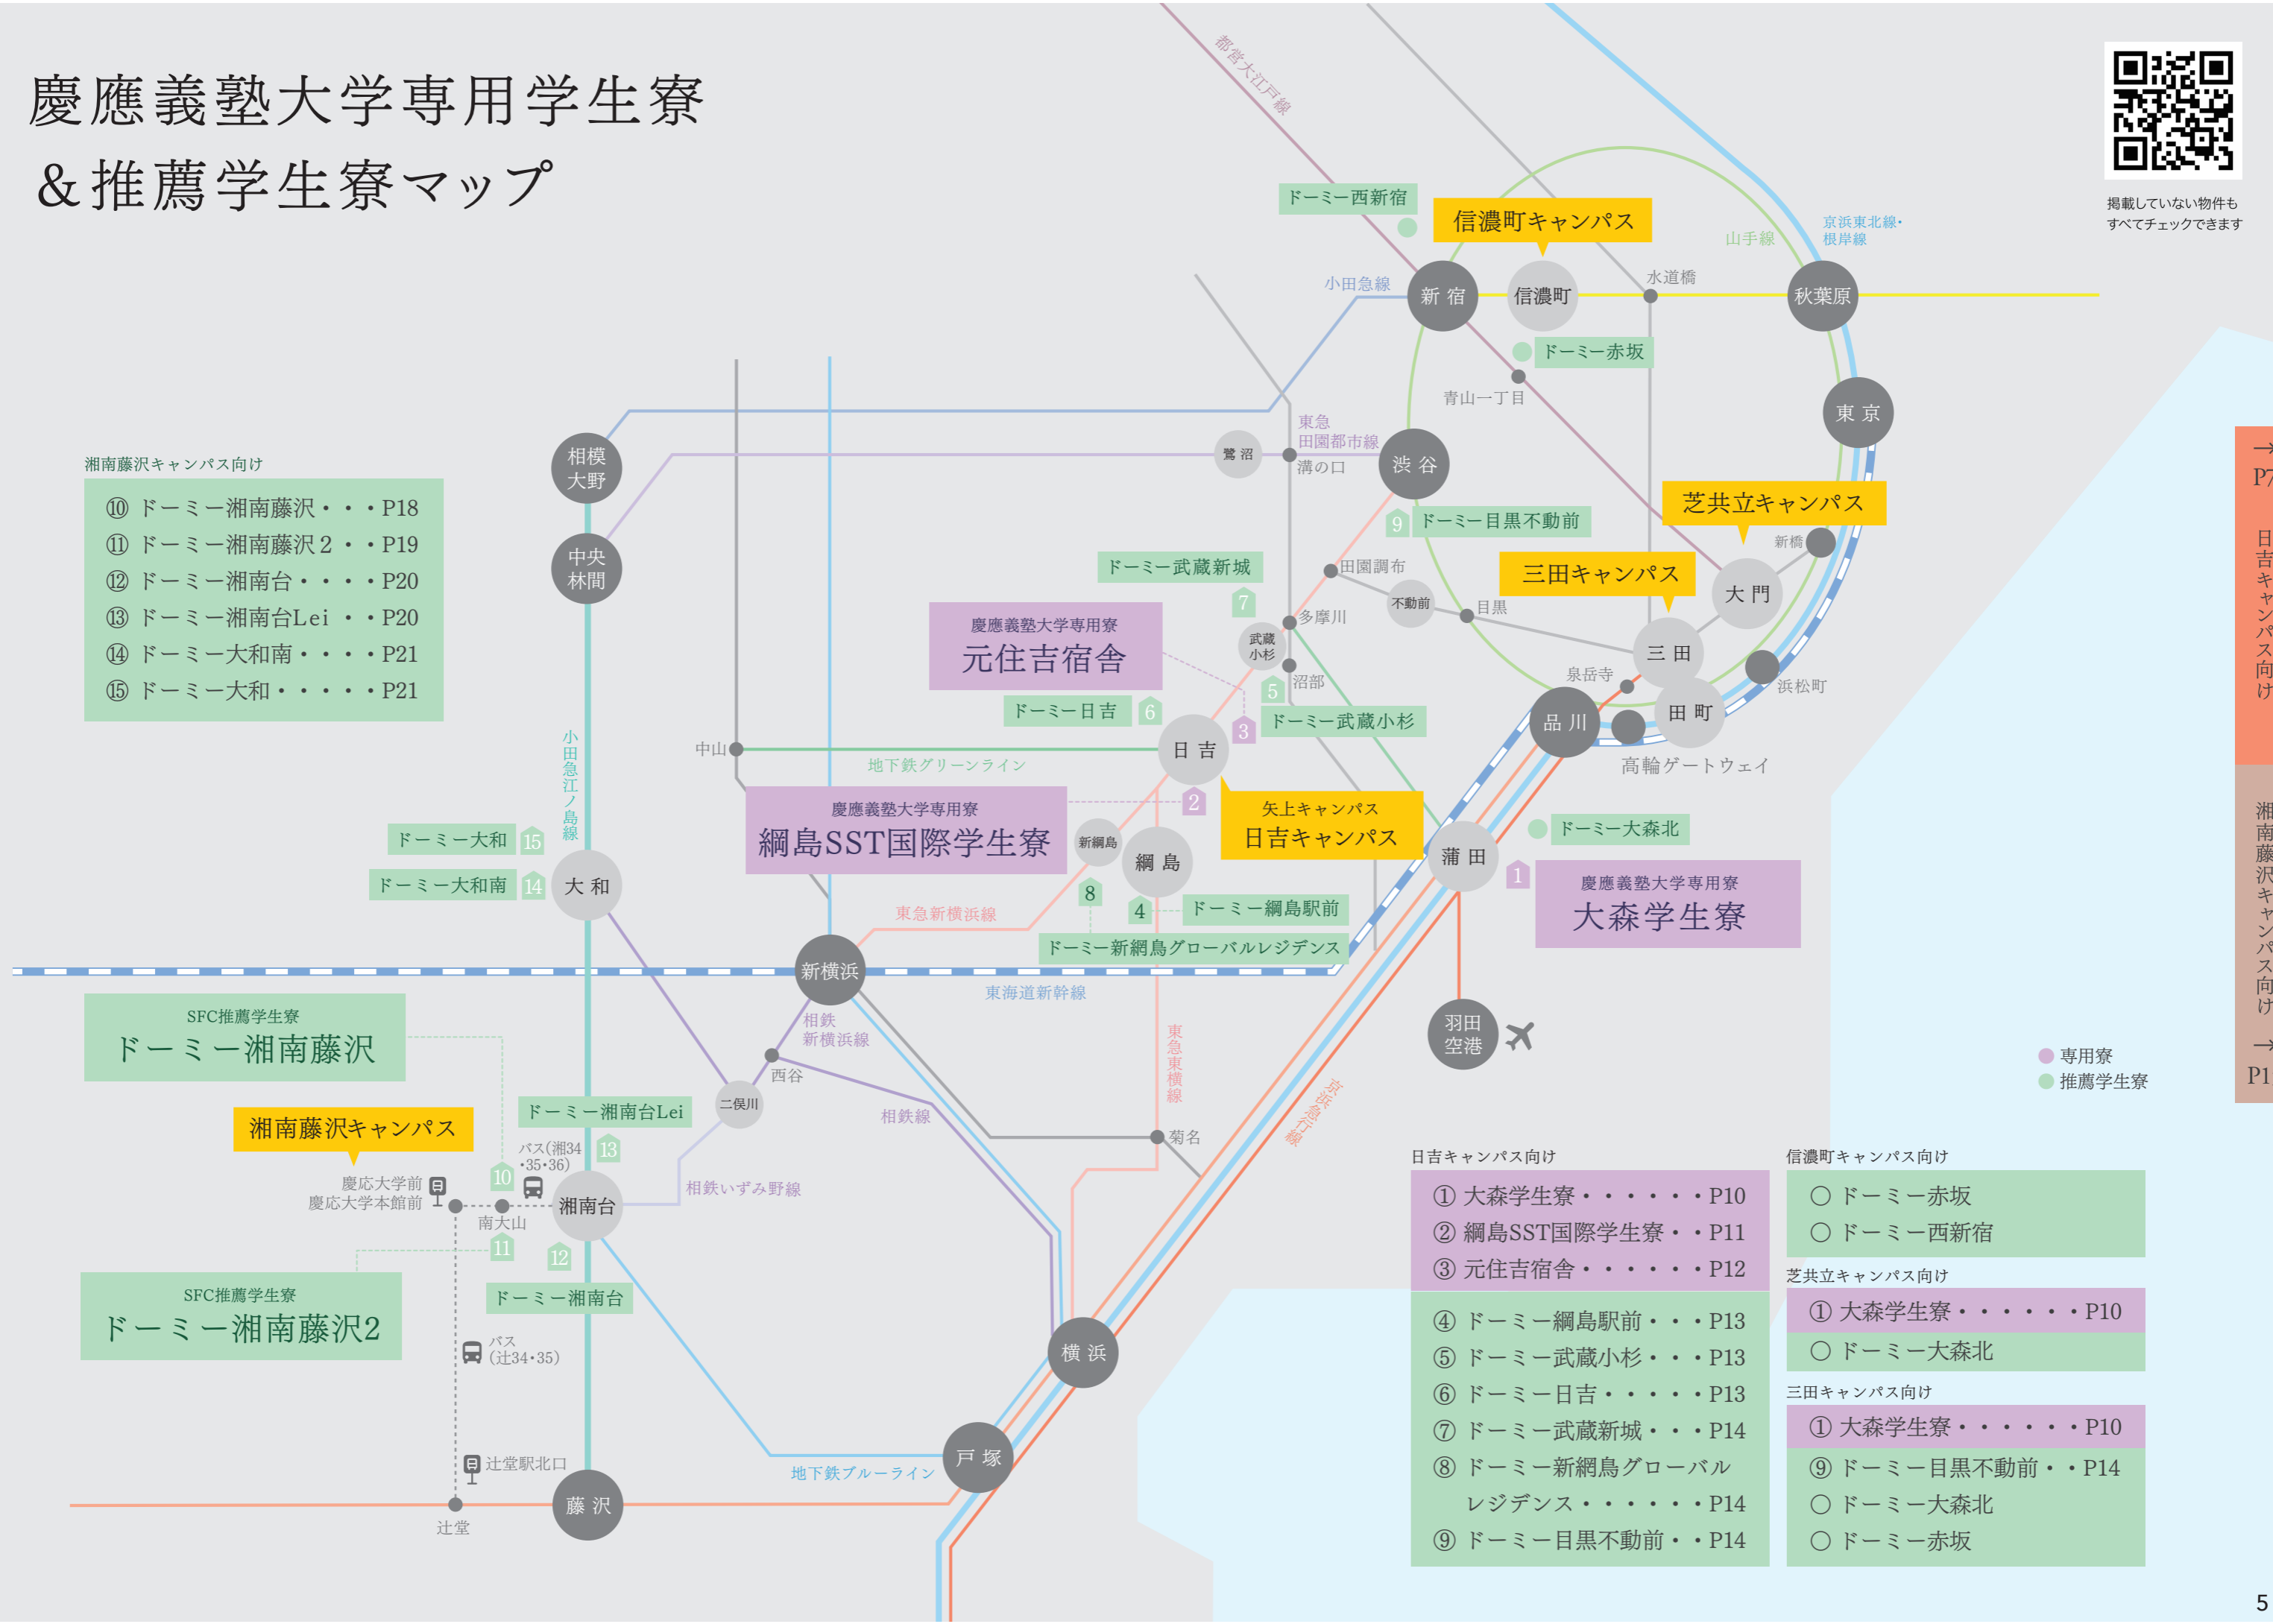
慶應義塾大学専用学生寮
＆推薦学生寮マップ

掲載していない物件も
すべてチェックできます

都営大江戸線
ドーミー西新宿
信濃町キャンパス
山手線
京浜東北線・根岸線
小田急線
新宿
信濃町
水道橋
秋葉原
ドーミー赤坂
青山一丁目
東京
東急田園都市線
鷺沼
溝の口
渋谷
芝共立キャンパス
ドーミー目黒不動前
新橋
田園調布
三田キャンパス
大門
不動前
目黒
ドーミー武蔵新城
多摩川
武蔵小杉
三田
泉岳寺
沼部
浜松町
品川
田町
高輪ゲートウェイ
ドーミー武蔵小杉
ドーミー日吉
日吉
慶應義塾大学専用寮
元住吉宿舎
中山
地下鉄グリーンライン
矢上キャンパス
日吉キャンパス
慶應義塾大学専用寮
綱島SST国際学生寮
新綱島
綱島
ドーミー大森北
蒲田
慶應義塾大学専用寮
大森学生寮
ドーミー綱島駅前
ドーミー新綱島グローバルレジデンス
東急新横浜線
新横浜
東海道新幹線
羽田空港

湘南藤沢キャンパス向け
⑩ ドーミー湘南藤沢・・・P18
⑪ ドーミー湘南藤沢2・・P19
⑫ ドーミー湘南台・・・・P20
⑬ ドーミー湘南台Lei・・P20
⑭ ドーミー大和南・・・・P21
⑮ ドーミー大和・・・・・P21

相模大野
中央林間
小田急江ノ島線
ドーミー大和
ドーミー大和南
大和
SFC推薦学生寮
ドーミー湘南藤沢
相鉄新横浜線
西谷
二俣川
相鉄線
東急東横線
菊名
京浜急行線
湘南藤沢キャンパス
ドーミー湘南台Lei
バス(湘34・35・36)
慶応大学前
慶応大学本館前
南大山
湘南台
相鉄いずみ野線
SFC推薦学生寮
ドーミー湘南藤沢2
ドーミー湘南台
バス(辻34・35)
辻堂駅北口
辻堂
藤沢
地下鉄ブルーライン
戸塚
横浜

専用寮
推薦学生寮

日吉キャンパス向け
① 大森学生寮・・・・・・P10
② 綱島SST国際学生寮・・P11
③ 元住吉宿舎・・・・・・P12
④ ドーミー綱島駅前・・・P13
⑤ ドーミー武蔵小杉・・・P13
⑥ ドーミー日吉・・・・・P13
⑦ ドーミー武蔵新城・・・P14
⑧ ドーミー新綱島グローバル レジデンス・・・・・・P14
⑨ ドーミー目黒不動前・・P14

信濃町キャンパス向け
○ ドーミー赤坂
○ ドーミー西新宿

芝共立キャンパス向け
① 大森学生寮・・・・・・P10
○ ドーミー大森北

三田キャンパス向け
① 大森学生寮・・・・・・P10
⑨ ドーミー目黒不動前・・P14
○ ドーミー大森北
○ ドーミー赤坂

→ P7
日吉キャンパス向け
湘南藤沢キャンパス向け
→ P1

5